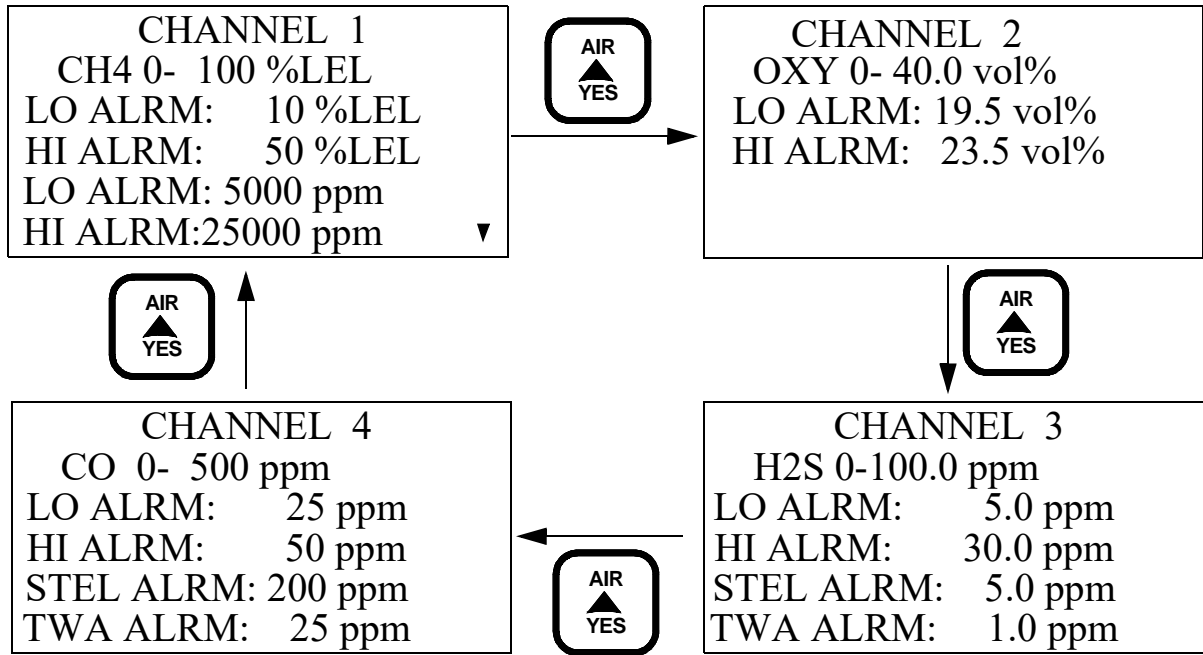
CHANNEL 1
CH4 0- 100 %LEL
LO ALRM: 10 %LEL
HI ALRM: 50 %LEL
LO ALRM: 5000 ppm
HI ALRM:25000 ppm ▼

AIR
▲
YES

CHANNEL 2
OXY 0- 40.0 vol%
LO ALRM: 19.5 vol%
HI ALRM: 23.5 vol%

AIR
▲
YES

AIR
▲
YES

CHANNEL 3
H2S 0-100.0 ppm
LO ALRM: 5.0 ppm
HI ALRM: 30.0 ppm
STEL ALRM: 5.0 ppm
TWA ALRM: 1.0 ppm

AIR
▲
YES

CHANNEL 4
CO 0- 500 ppm
LO ALRM: 25 ppm
HI ALRM: 50 ppm
STEL ALRM: 200 ppm
TWA ALRM: 25 ppm